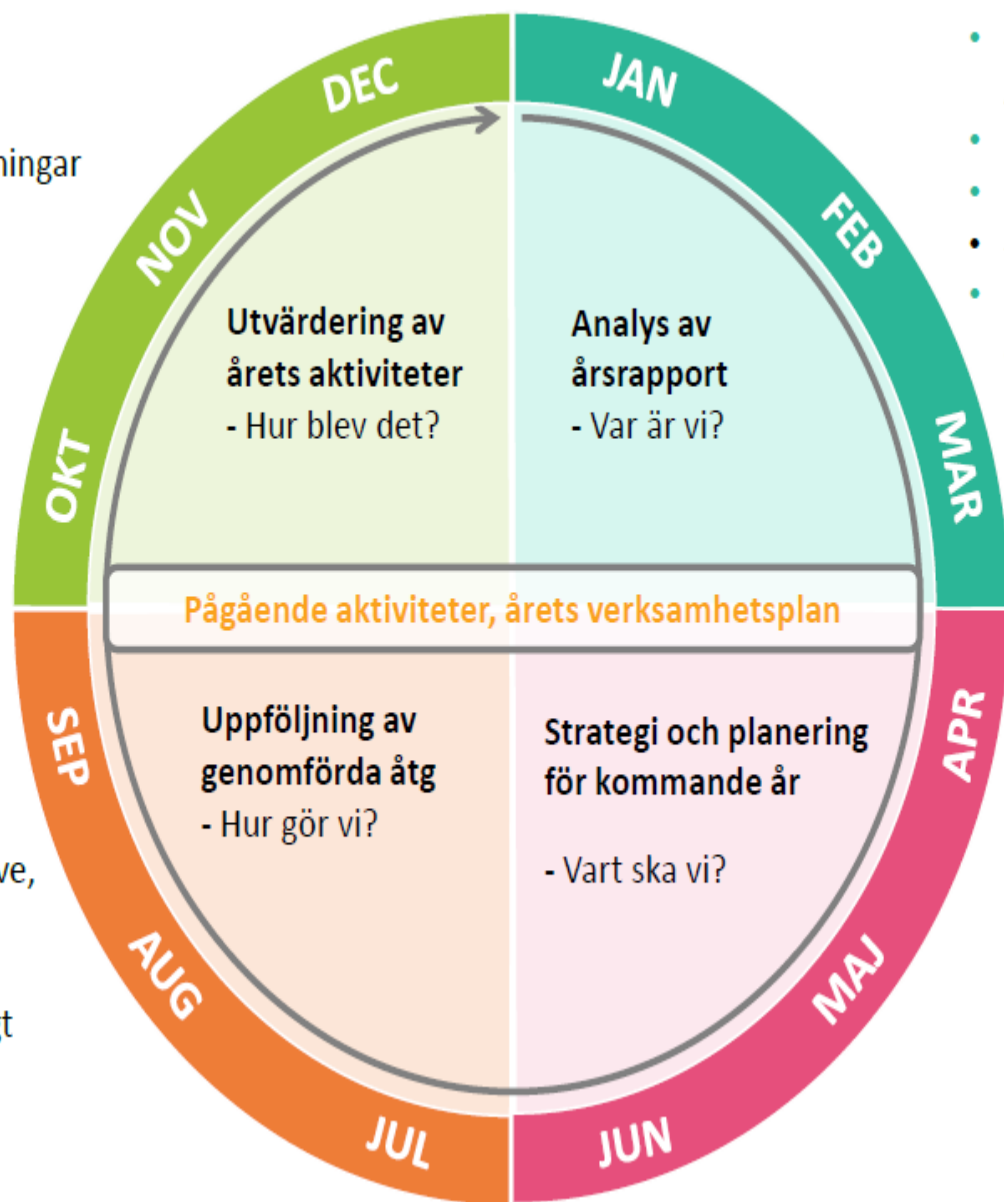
ningar

ve,

t

DEC
NOV
OKT

JAN
FEB
MAR

Utvärdering av årets aktiviteter
- Hur blev det?

Analys av årsrapport
- Var är vi?

Pågående aktiviteter, årets verksamhetsplan

SEP
AUG
JUL

APR
MAJ
JUN

Uppföljning av genomförda åtg
- Hur gör vi?

Strategi och planering för kommande år

- Vart ska vi?